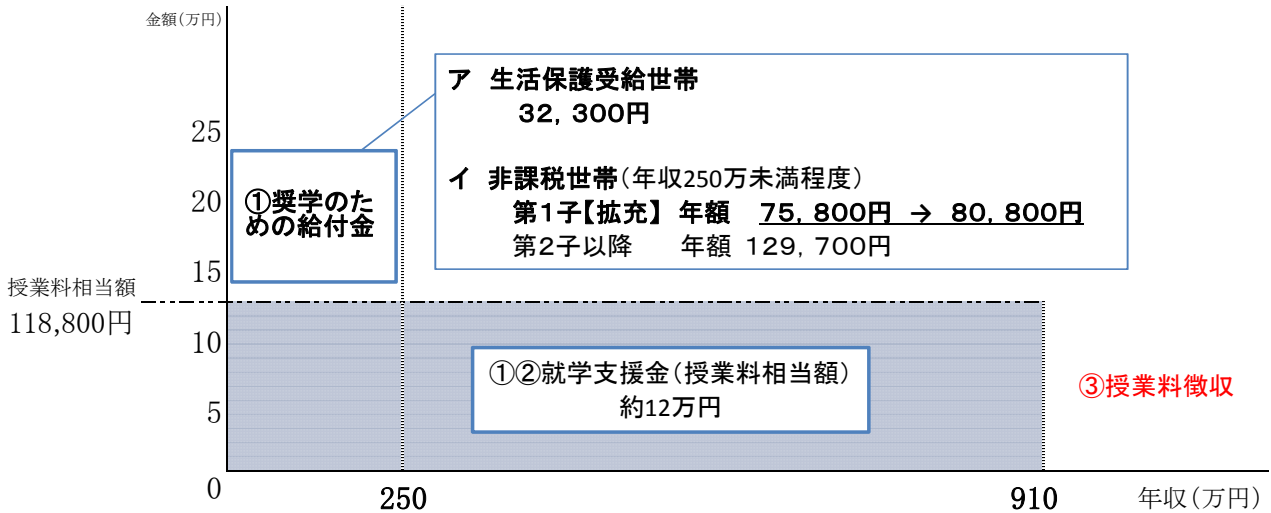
金額（万円）

ア　生活保護受給世帯
32，300円

イ　非課税世帯（年収250万未満程度）
第1子【拡充】 年額　75，800円 → 80，800円
第2子以降　　年額 129，700円

25

20

15

①奨学のための給付金

授業料相当額
118,800円

10

5

0

①②就学支援金（授業料相当額）
約12万円

③授業料徴収

250

910

年収（万円）